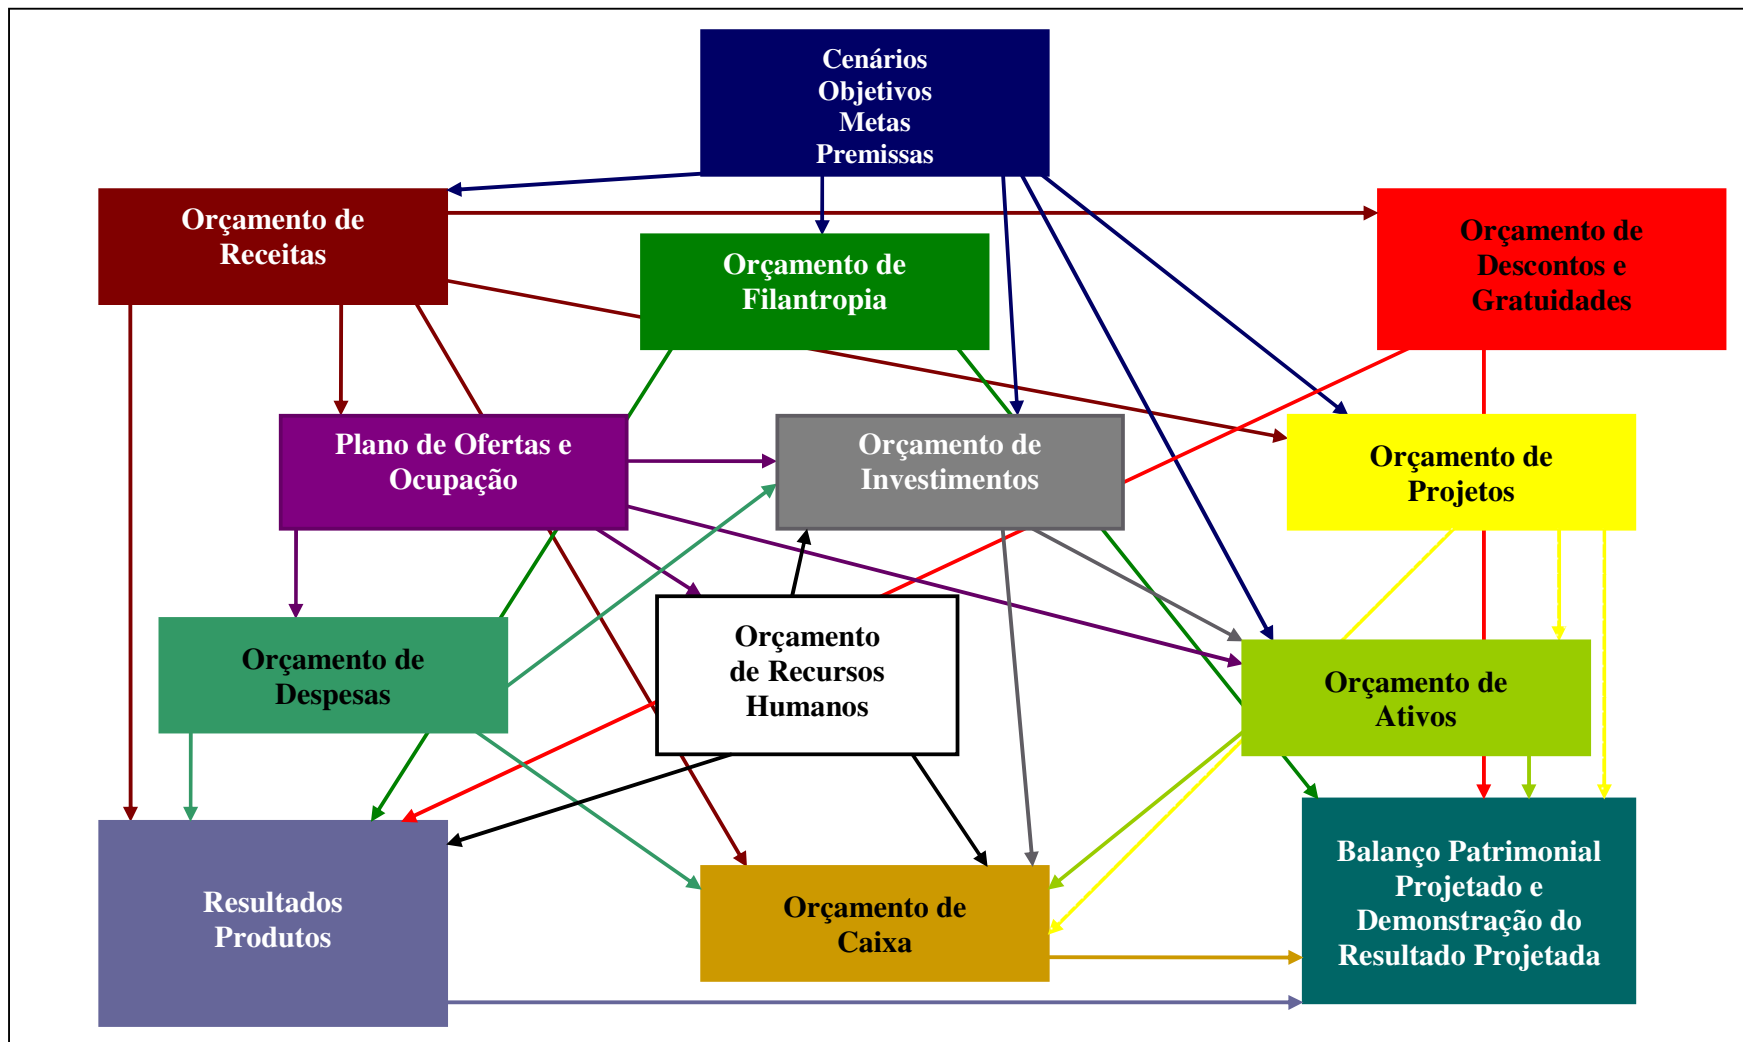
Cenários
Objetivos
Metas
Premissas

Orçamento de Receitas

Orçamento de Filantropia

Orçamento de Descontos e Gratuidades

Plano de Ofertas e Ocupação

Orçamento de Investimentos

Orçamento de Projetos

Orçamento de Despesas

Orçamento de Recursos Humanos

Orçamento de Ativos

Resultados Produtos

Orçamento de Caixa

Balanço Patrimonial Projetado e Demonstração do Resultado Projetada